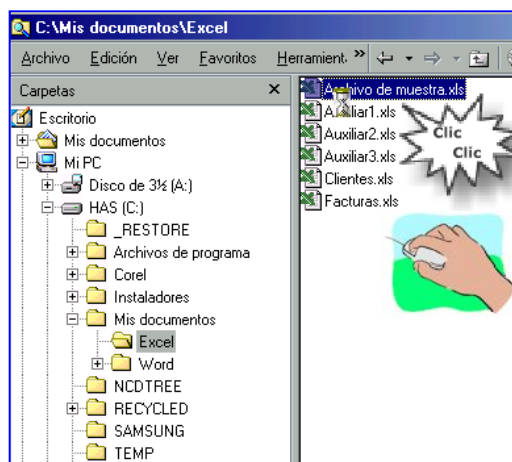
C:\Mis documentos\Excel

Archivo Edición Ver Favoritos Herramient »

Carpetas ×

Escritorio
Mis documentos
Mi PC
Disco de 3½ (A:)
HAS (C:)
_RESTORE
Archivos de programa
Corel
Instaladores
Mis documentos
Excel
Word
NCDTREE
RECYCLED
SAMSUNG
TEMP

Archivo de muestra.xls
Auxiliar1.xls
Auxiliar2.xls
Auxiliar3.xls
Clientes.xls
Facturas.xls

Clic
Clic